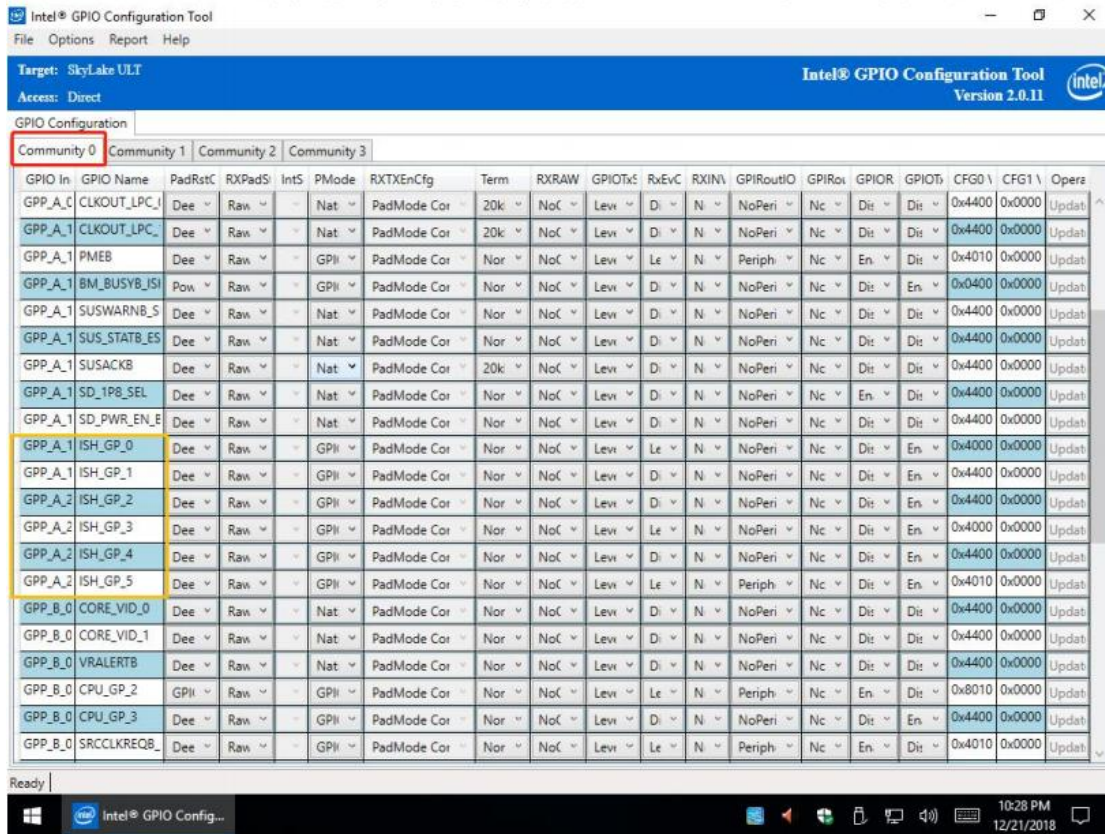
Intel® GPIO Configuration Tool
File Options Report Help

Target: SkyLake ULT
Access: Direct

Intel® GPIO Configuration Tool
Version 2.0.11

GPIO Configuration

Community 0 | Community 1 | Community 2 | Community 3

| GPIO In | GPIO Name | PadRstC | RXPadS | IntS | PMode | RXTXEnCfg | Term | RXRAW | GPIOTxS | RxEvC | RXINV | GPIRoutIO | GPIRou | GPIOR | GPIOTx | CFG0 V | CFG1 V | Opera |
|---|---|---|---|---|---|---|---|---|---|---|---|---|---|---|---|---|---|---|
| GPP_A_C | CLKOUT_LPC_( | Dee | Raw | | Nat | PadMode Cor | 20k | NoC | Lev | Di | N | NoPeri | Nc | Dis | Dis | 0x4400 | 0x0000 | Updat |
| GPP_A_1 | CLKOUT_LPC_ | Dee | Raw | | Nat | PadMode Cor | 20k | NoC | Lev | Di | N | NoPeri | Nc | Dis | Dis | 0x4400 | 0x0000 | Updat |
| GPP_A_1 | PMEB | Dee | Raw | | GPI | PadMode Cor | Nor | NoC | Lev | Le | N | Periph | Nc | En | Dis | 0x4010 | 0x0000 | Updat |
| GPP_A_1 | BM_BUSYB_ISI | Pow | Raw | | GPI | PadMode Cor | Nor | NoC | Lev | Di | N | NoPeri | Nc | Dis | En | 0x0400 | 0x0000 | Updat |
| GPP_A_1 | SUSWARNB_S | Dee | Raw | | Nat | PadMode Cor | Nor | NoC | Lev | Di | N | NoPeri | Nc | Dis | Dis | 0x4400 | 0x0000 | Updat |
| GPP_A_1 | SUS_STATB_ES | Dee | Raw | | Nat | PadMode Cor | Nor | NoC | Lev | Di | N | NoPeri | Nc | Dis | Dis | 0x4400 | 0x0000 | Updat |
| GPP_A_1 | SUSACKB | Dee | Raw | | Nat | PadMode Cor | 20k | NoC | Lev | Di | N | NoPeri | Nc | Dis | Dis | 0x4400 | 0x0000 | Updat |
| GPP_A_1 | SD_1P8_SEL | Dee | Raw | | Nat | PadMode Cor | Nor | NoC | Lev | Di | N | NoPeri | Nc | En | Dis | 0x4400 | 0x0000 | Updat |
| GPP_A_1 | SD_PWR_EN_E | Dee | Raw | | Nat | PadMode Cor | Nor | NoC | Lev | Di | N | NoPeri | Nc | Dis | Dis | 0x4400 | 0x0000 | Updat |
| GPP_A_1 | ISH_GP_0 | Dee | Raw | | GPI | PadMode Cor | Nor | NoC | Lev | Le | N | NoPeri | Nc | Dis | En | 0x4000 | 0x0000 | Updat |
| GPP_A_1 | ISH_GP_1 | Dee | Raw | | GPI | PadMode Cor | Nor | NoC | Lev | Di | N | NoPeri | Nc | Dis | En | 0x4400 | 0x0000 | Updat |
| GPP_A_2 | ISH_GP_2 | Dee | Raw | | GPI | PadMode Cor | Nor | NoC | Lev | Di | N | NoPeri | Nc | Dis | En | 0x4400 | 0x0000 | Updat |
| GPP_A_2 | ISH_GP_3 | Dee | Raw | | GPI | PadMode Cor | Nor | NoC | Lev | Le | N | NoPeri | Nc | Dis | En | 0x4000 | 0x0000 | Updat |
| GPP_A_2 | ISH_GP_4 | Dee | Raw | | GPI | PadMode Cor | Nor | NoC | Lev | Di | N | NoPeri | Nc | Dis | En | 0x4400 | 0x0000 | Updat |
| GPP_A_2 | ISH_GP_5 | Dee | Raw | | GPI | PadMode Cor | Nor | NoC | Lev | Le | N | Periph | Nc | Dis | En | 0x4010 | 0x0000 | Updat |
| GPP_B_0 | CORE_VID_0 | Dee | Raw | | Nat | PadMode Cor | Nor | NoC | Lev | Di | N | NoPeri | Nc | Dis | Dis | 0x4400 | 0x0000 | Updat |
| GPP_B_0 | CORE_VID_1 | Dee | Raw | | Nat | PadMode Cor | Nor | NoC | Lev | Di | N | NoPeri | Nc | Dis | Dis | 0x4400 | 0x0000 | Updat |
| GPP_B_0 | VRALERTB | Dee | Raw | | Nat | PadMode Cor | Nor | NoC | Lev | Di | N | NoPeri | Nc | Dis | Dis | 0x4400 | 0x0000 | Updat |
| GPP_B_0 | CPU_GP_2 | GPI | Raw | | GPI | PadMode Cor | Nor | NoC | Lev | Le | N | Periph | Nc | En | Dis | 0x8010 | 0x0000 | Updat |
| GPP_B_0 | CPU_GP_3 | Dee | Raw | | GPI | PadMode Cor | Nor | NoC | Lev | Di | N | NoPeri | Nc | Dis | En | 0x4400 | 0x0000 | Updat |
| GPP_B_0 | SRCCLKREQB_ | Dee | Raw | | GPI | PadMode Cor | Nor | NoC | Lev | Le | N | Periph | Nc | En | Dis | 0x4010 | 0x0000 | Updat |

Ready

Intel® GPIO Config...
10:28 PM
12/21/2018